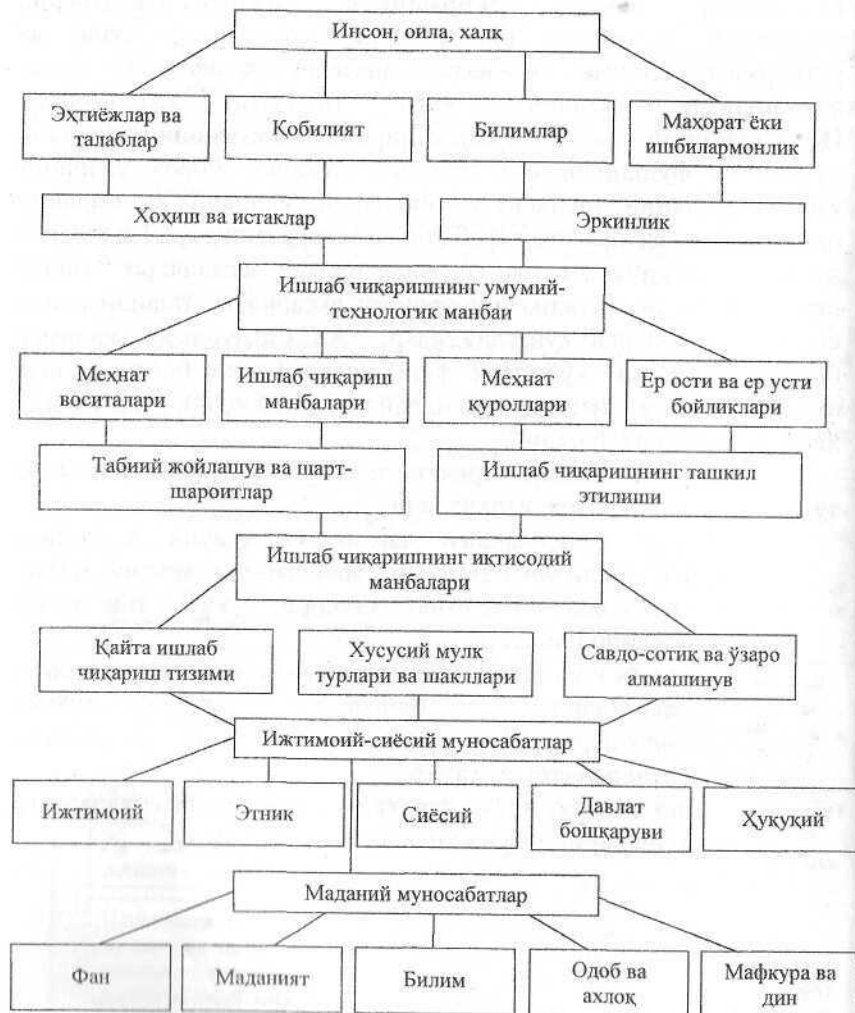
Инсон, оила, халқ

Эхтиёжлар ва талаблар

Қобилият

Билимлар

Маҳорат ёки ишбилармонлик

Хоҳиш ва истаклар

Эркинлик

Ишлаб чиқаришнинг умумий-технологик манбаи

Меҳнат воситалари

Ишлаб чиқариш манбалари

Меҳнат қуроллари

Ер ости ва ер усти бойликлари

Табиий жойлашув ва шарт-шароитлар

Ишлаб чиқаришнинг ташкил этилиши

Ишлаб чиқаришнинг иқтисодий манбалари

Қайта ишлаб чиқариш тизими

Хусусий мулк турлари ва шакллари

Савдо-сотиқ ва ўзаро алмашинув

Ижтимоий-сиёсий муносабатлар

Ижтимоий

Этник

Сиёсий

Давлат бошқаруви

Ҳуқуқий

Маданий муносабатлар

Фан

Маданият

Билим

Одоб ва ахлоқ

Мафкура ва дин